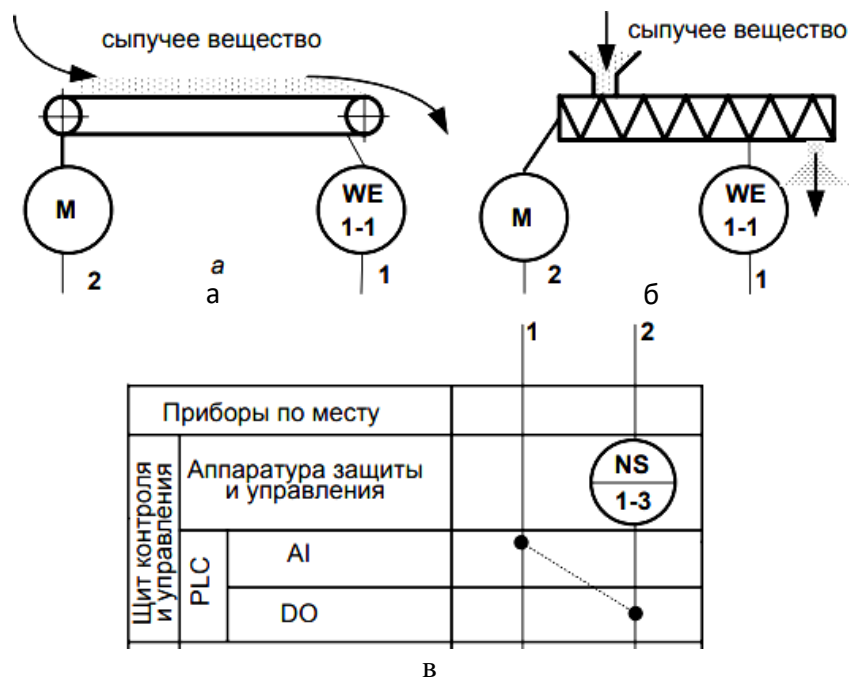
сыпучее вещество

M

WE
1-1

2

a

а

1

сыпучее вещество

M

WE
1-1

2

б

1

1

2

| Приборы по месту | | |
|---|---|---|
| Щит контроля и управления | Аппаратура защиты и управления | NS 1-3 |
| | PLC AI | |
| | PLC DO | |

в